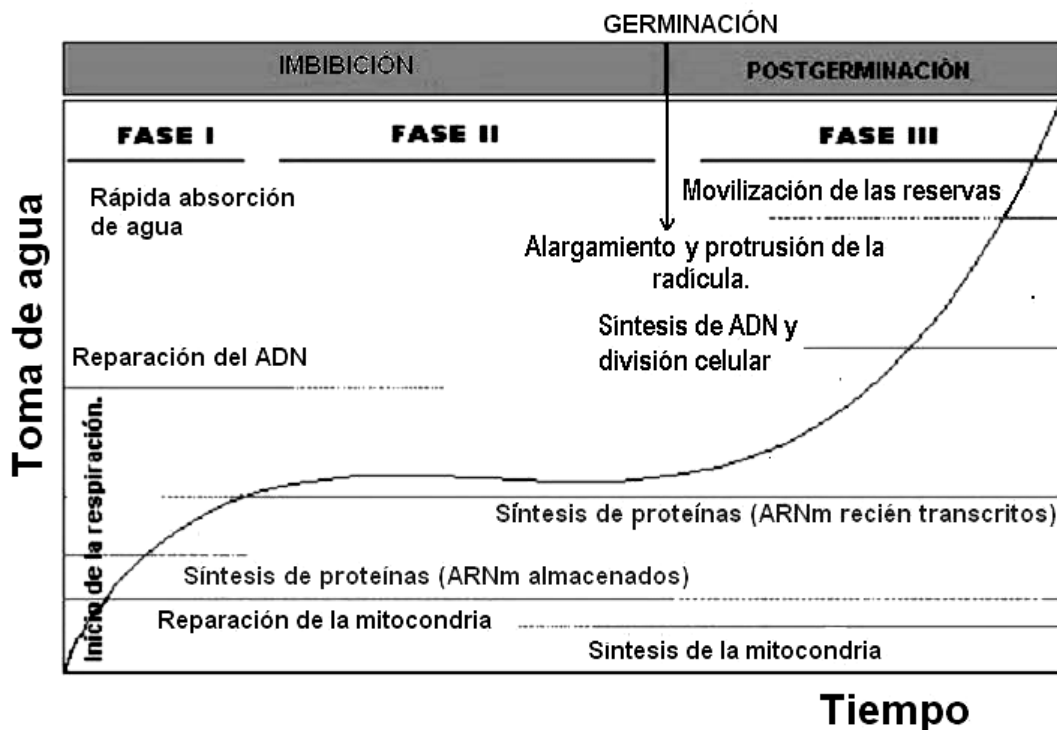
GERMINACIÓN

IMBIBICIÓN

POSTGERMINACIÓN

FASE I

FASE II

FASE III

Toma de agua

Rápida absorción de agua

Movilización de las reservas

Alargamiento y protrusión de la radícula.

Síntesis de ADN y división celular

Reparación del ADN

Inicio de la respiración.

Síntesis de proteínas (ARNm recién transcritos)

Síntesis de proteínas (ARNm almacenados)

Reparación de la mitocondria

Síntesis de la mitocondria

Tiempo